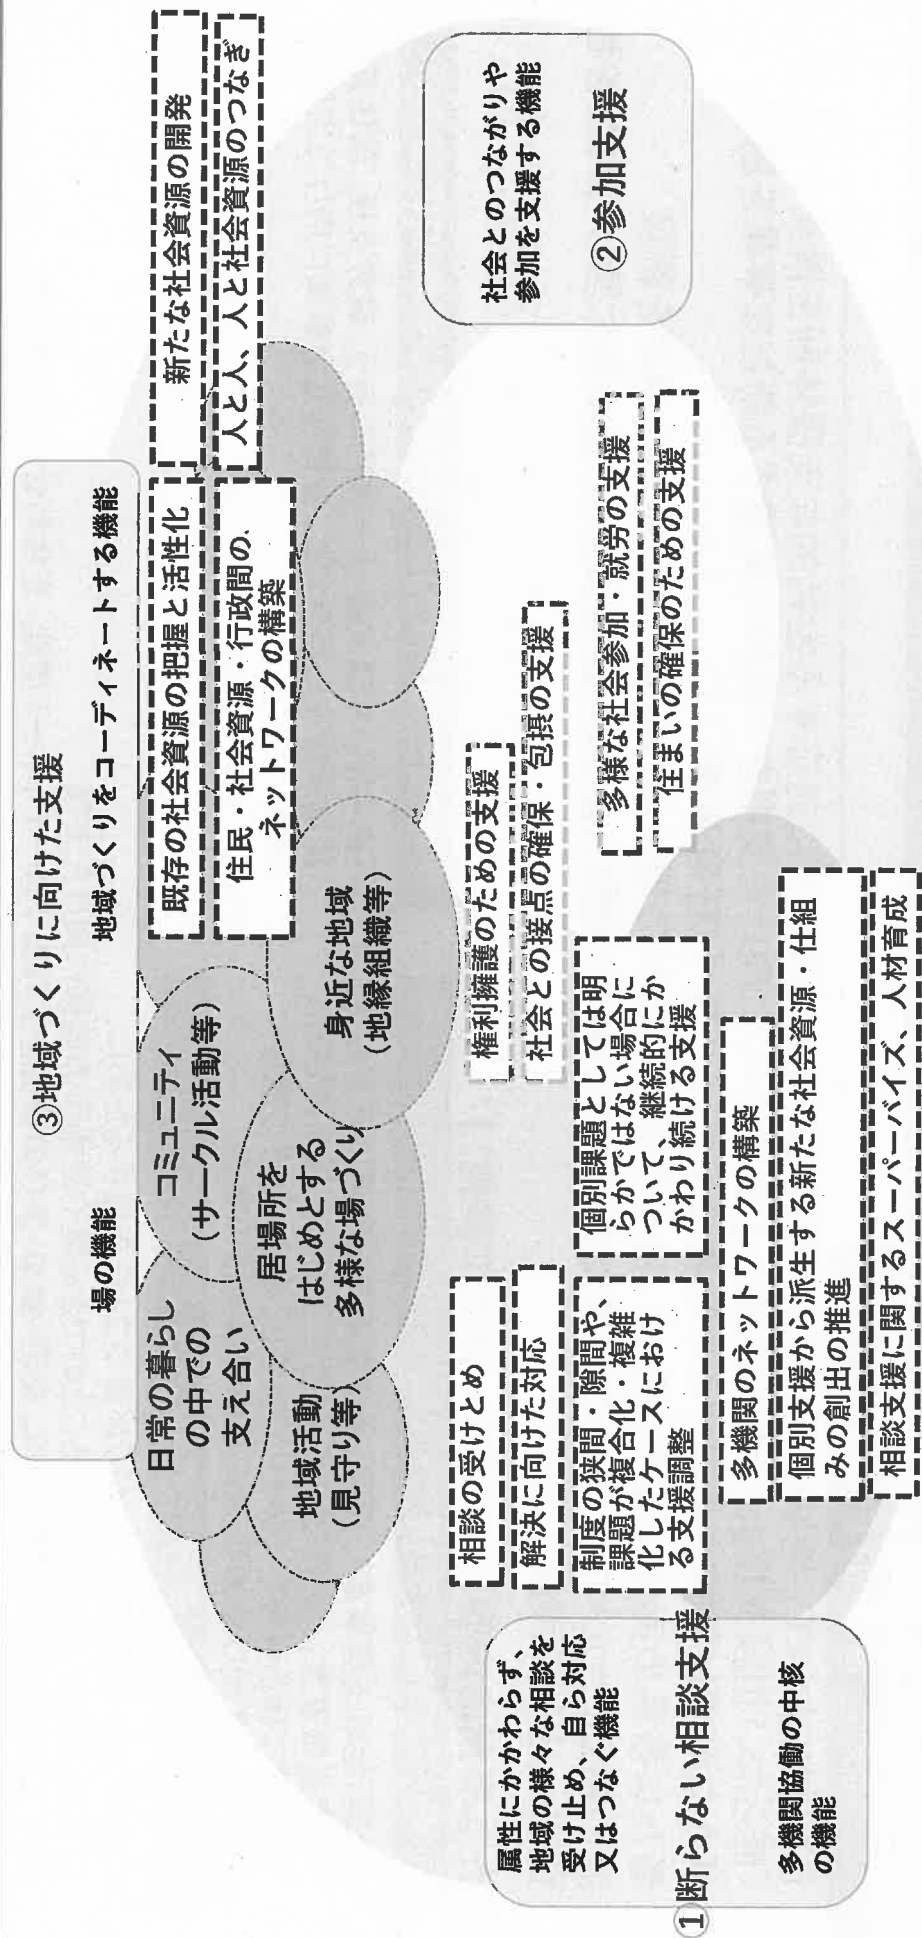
③地域づくりに向けた支援

地域づくりをコーディネートする機能

場の機能

日常の暮らしの中での支え合い

コミュニティ（サークル活動等）

居場所をはじめとする多様な場づくり

地域活動（見守り等）

身近な地域（地縁組織等）

既存の社会資源の把握と活性化

住民・社会資源・行政間のネットワークの構築

新たな社会資源の開発

人と人、人と社会資源のつなぎ

社会とのつながりや参加を支援する機能

②参加支援

権利擁護のための支援

社会との接点の確保・引き続きの支援

多様な社会参加・就労の支援

住まいの確保のための支援

相談の受けとめ

解決に向けた対応

制度の狭間・隙間や、課題が複合化・複雑化したケースにおける支援調整

個別課題としては明らかではない場合について、継続的にかかわり続ける支援

多機関のネットワークの構築

個別支援から派生する新たな社会資源・仕組みの創出の推進

相談支援に関するスーパーバイズ、人材育成

属性にかかわらず、地域の様々な相談を受け止め、自ら対応又はつなぐ機能

①断らない相談支援

多機関協働の中核の機能